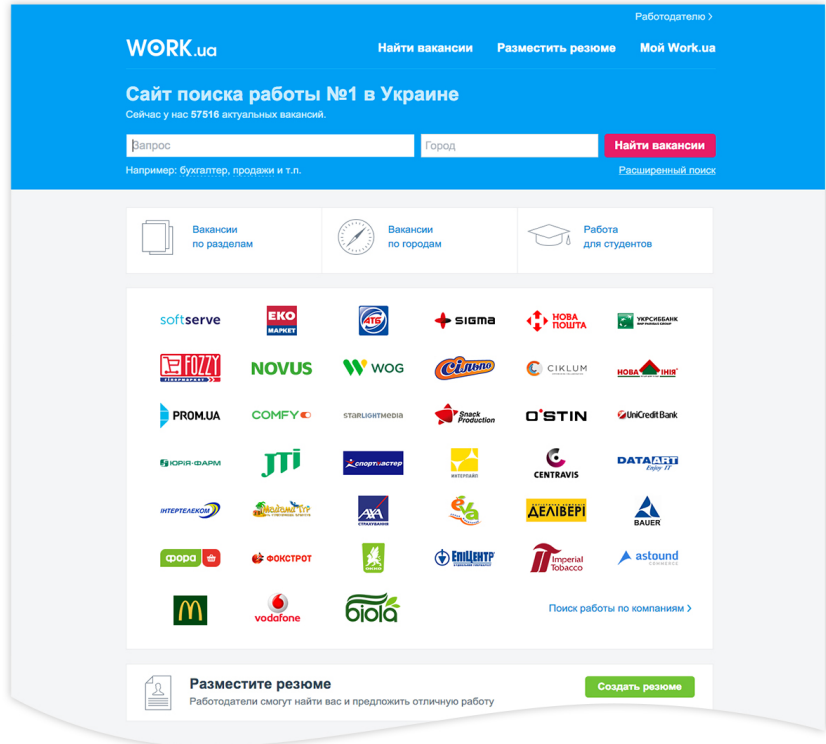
Работодателю >

WORK.ua

Найти вакансии Разместить резюме Мой Work.ua

Сайт поиска работы №1 в Украине

Сейчас у нас 57516 актуальных вакансий.

Запрос

Город

Найти вакансии

Например: бухгалтер, продажи и т.п.

Расширенный поиск

Вакансии по разделам

Вакансии по городам

Работа для студентов

softserve

ЕКО МАРКЕТ

АТБ

SIGMA

НОВА ПОШТА

УКРСИББАНК

FOZZY

NOVUS

WOG

Сільпо

CIKLUM

НОВА ЛІНІЯ

PROM.UA

COMFY

STARLIGHTMEDIA

Snack Production

O'STIN

UniCredit Bank

ЮРІЯ-ФАРМ

JTI

Спортмастер

ІНТЕРПАЙП

CENTRAVIS

DATA ART

ІНТЕРТЕЛЕКОМ

Медична група

AXA

Єва

ДЕЛІВЕРІ

BAUER

фора

ФОКСТРОТ

ЕПІЦЕНТР

Imperial Tobacco

astound

M

vodafone

біола

Поиск работы по компаниям >

Разместите резюме

Работодатели смогут найти вас и предложить отличную работу

Создать резюме